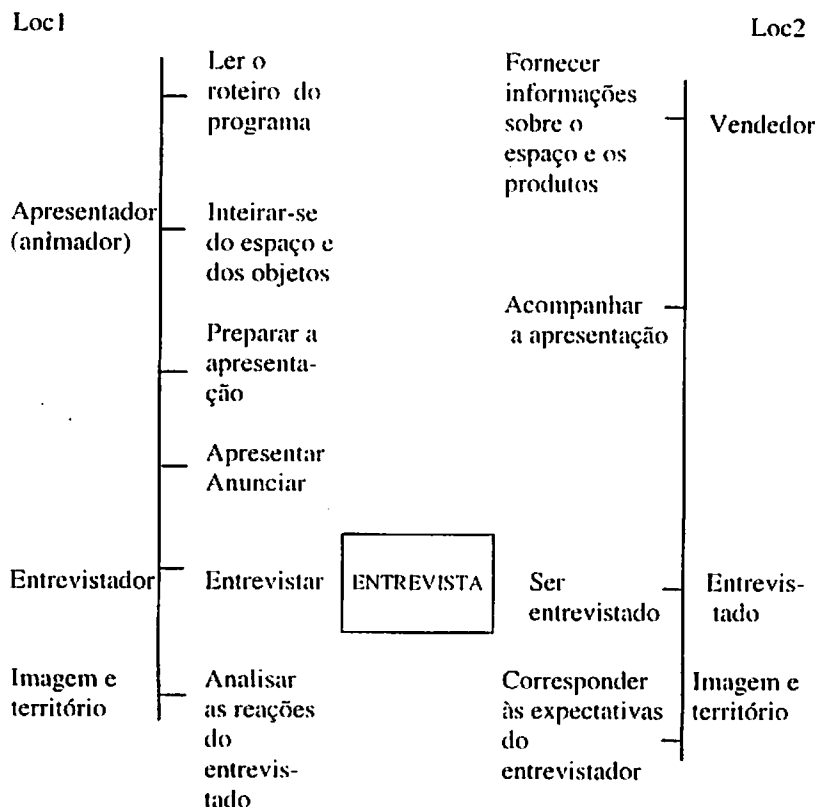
Loc1

Loc2

Apresentador (animador)

Ler o roteiro do programa

Inteirar-se do espaço e dos objetos

Preparar a apresentação

Apresentar Anunciar

Entrevistador

Entrevistar

ENTREVISTA

Imagem e território

Analisar as reações do entrevistado

Fornecer informações sobre o espaço e os produtos

Vendedor

Acompanhar a apresentação

Ser entrevistado

Entrevistado

Corresponder às expectativas do entrevistador

Imagem e território